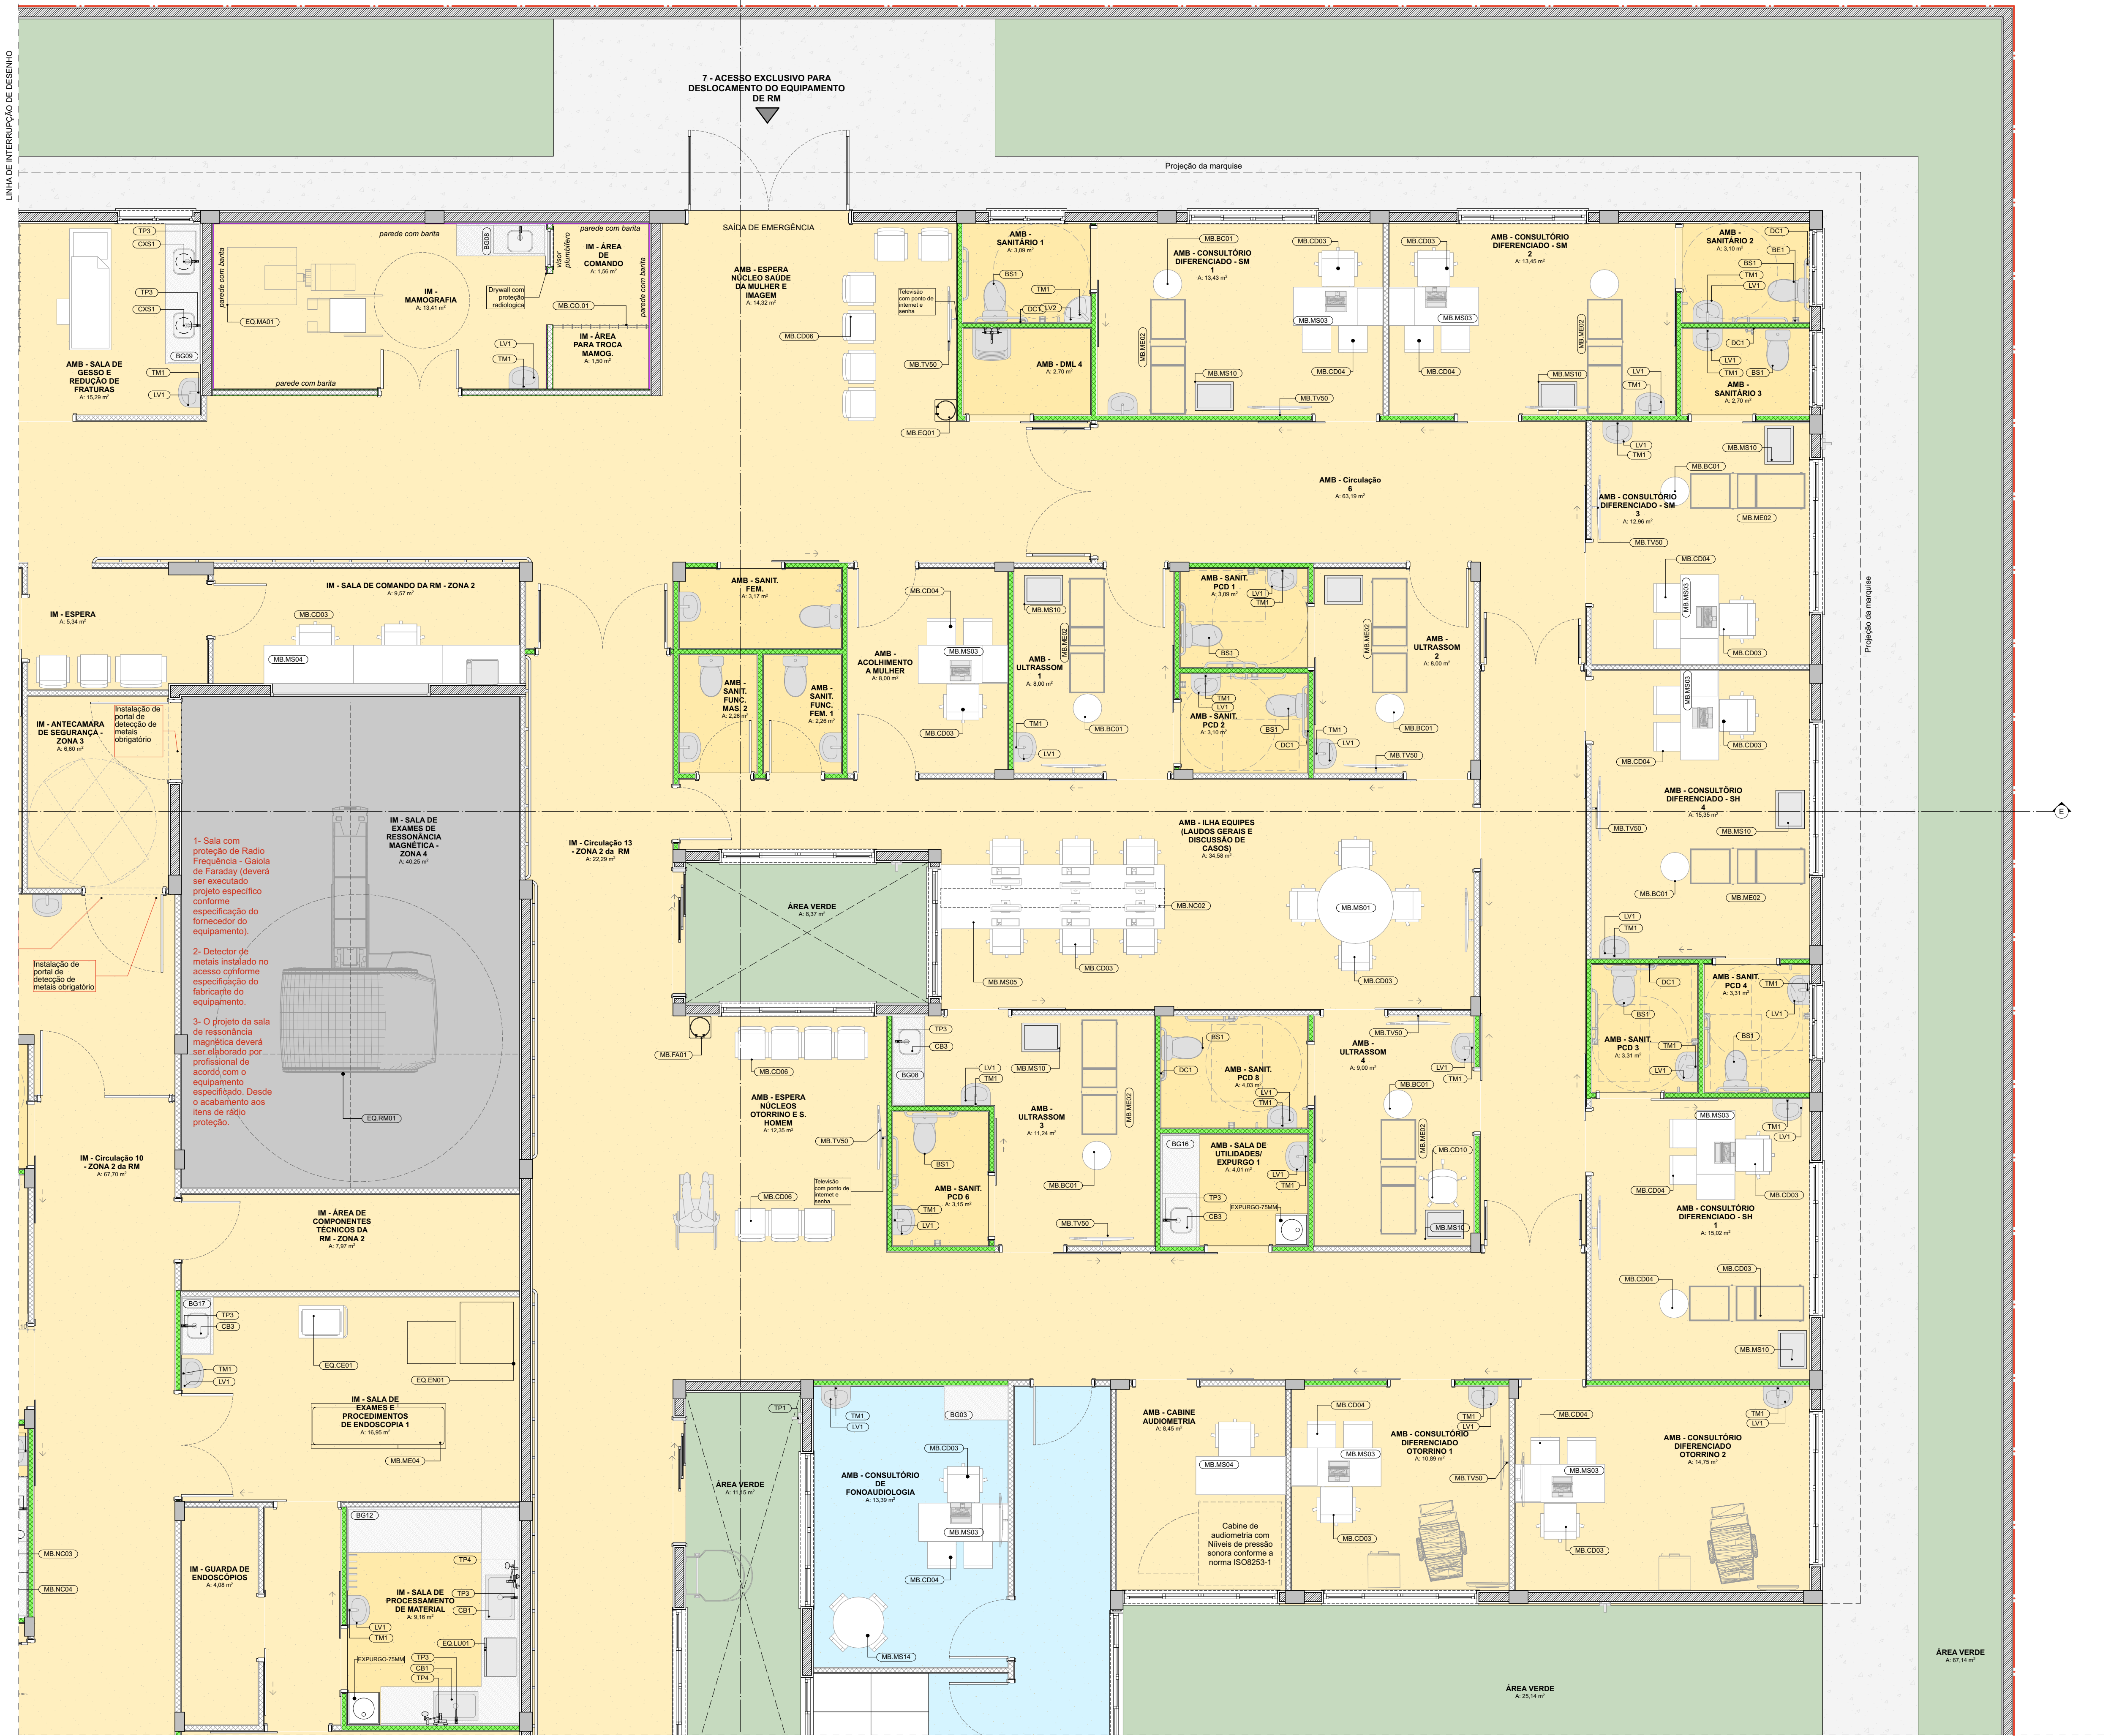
LINHA DE INTERRUPÇÃO DE DESENHO

7 - ACESSO EXCLUSIVO PARA DESLOCAMENTO DO EQUIPAMENTO DE RM

Projeção da marquise

SAÍDA DE EMERGÊNCIA

AMB - SALA DE GESSO E REDUÇÃO DE FRATURAS
A: 15,29 m²

IM - MAMOGRAFIA
A: 13,41 m²

IM - ÁREA DE COMANDO
A: 1,56 m²

IM - ÁREA PARA TROCA MAMOG.
A: 1,50 m²

parede com barita

Drywall com proteção radiologica

visor plumbífero

AMB - ESPERA NÚCLEO SAÚDE DA MULHER E IMAGEM
A: 14,32 m²

Televisão com ponto de internet e senha

AMB - SANITÁRIO 1
A: 3,09 m²

AMB - DML 4
A: 2,70 m²

AMB - CONSULTÓRIO DIFERENCIADO - SM 1
A: 13,43 m²

AMB - CONSULTÓRIO DIFERENCIADO - SM 2
A: 13,45 m²

AMB - SANITÁRIO 2
A: 3,10 m²

AMB - SANITÁRIO 3
A: 2,70 m²

AMB - Circulação 6
A: 63,19 m²

AMB - CONSULTÓRIO DIFERENCIADO - SM 3
A: 12,96 m²

IM - ESPERA
A: 5,34 m²

IM - SALA DE COMANDO DA RM - ZONA 2
A: 9,57 m²

AMB - SANIT. FEM.
A: 3,17 m²

AMB - SANIT. FUNC. MAS. 2
A: 2,26 m²

AMB - SANIT. FUNC. FEM. 1
A: 2,26 m²

AMB - ACOLHIMENTO A MULHER
A: 8,00 m²

AMB - ULTRASSOM 1
A: 8,00 m²

AMB - SANIT. PCD 1
A: 3,09 m²

AMB - SANIT. PCD 2
A: 3,10 m²

AMB - ULTRASSOM 2
A: 8,00 m²

IM - ANTECAMARA DE SEGURANÇA - ZONA 3
A: 6,60 m²

Instalação de portal de detecção de metais obrigatório

IM - SALA DE EXAMES DE RESSONÂNCIA MAGNÉTICA - ZONA 4
A: 40,25 m²

1- Sala com proteção de Radio Frequência - Gaiola de Faraday (deverá ser executado projeto específico conforme especificação do fornecedor do equipamento).

2- Detector de metais instalado no acesso conforme especificação do fabricante do equipamento.

3- O projeto da sala de ressonância magnética deverá ser elaborado por profissional de acordo com o equipamento especificado. Desde o acabamento aos itens de rádio proteção.

IM - Circulação 13 - ZONA 2 da RM
A: 22,29 m²

ÁREA VERDE
A: 8,37 m²

AMB - ILHA EQUIPES (LAUDOS GERAIS E DISCUSSÃO DE CASOS)
A: 34,58 m²

AMB - CONSULTÓRIO DIFERENCIADO - SH 4
A: 15,35 m²

AMB - SANIT. PCD 4
A: 3,31 m²

AMB - SANIT. PCD 3
A: 3,31 m²

IM - Circulação 10 - ZONA 2 da RM
A: 67,70 m²

AMB - ESPERA NÚCLEOS OTORRINO E S. HOMEM
A: 12,35 m²

AMB - SANIT. PCD 6
A: 3,15 m²

AMB - ULTRASSOM 3
A: 11,24 m²

AMB - SANIT. PCD 8
A: 4,03 m²

AMB - SALA DE UTILIDADES/ EXPURGO 1
A: 4,01 m²

AMB - ULTRASSOM 4
A: 9,00 m²

AMB - CONSULTÓRIO DIFERENCIADO - SH 1
A: 15,02 m²

IM - ÁREA DE COMPONENTES TÉCNICOS DA RM - ZONA 2
A: 7,97 m²

IM - SALA DE EXAMES E PROCEDIMENTOS DE ENDOSCOPIA 1
A: 16,95 m²

IM - GUARDA DE ENDOSCÓPIOS
A: 4,08 m²

IM - SALA DE PROCESSAMENTO DE MATERIAL
A: 9,16 m²

ÁREA VERDE
A: 11,15 m²

AMB - CONSULTÓRIO DE FONOAUDIOLOGIA
A: 13,39 m²

AMB - CABINE AUDIOMETRIA
A: 8,45 m²

Cabine de audiometria com Níveis de pressão sonora conforme a norma ISO8253-1

AMB - CONSULTÓRIO DIFERENCIADO OTORRINO 1
A: 10,89 m²

AMB - CONSULTÓRIO DIFERENCIADO OTORRINO 2
A: 14,75 m²

ÁREA VERDE
A: 25,14 m²

ÁREA VERDE
A: 67,14 m²

E

TP3 CXS1 TP3 CXS1 BG09 TM1 LV1 EQ.MA01 BG08 MB.CO.01 LV1 TM1 MB.CD06 MB.TV50 MB.EQ01 BS1 TM1 DC1 LV2 MB.BC01 MB.ME02 MB.MS10 MB.TV50 MB.CD03 MB.MS03 MB.CD04 MB.CD03 MB.MS03 MB.CD04 MB.ME02 MB.MS10 LV1 TM1 DC1 BE1 BS1 TM1 LV1 DC1 LV1 TM1 BS1 LV1 TM1 MB.MS10 MB.BC01 MB.ME02 MB.TV50 MB.CD04 MB.MS03 MB.CD03 MB.CD03 MB.MS04 MB.CD04 MB.MS03 MB.CD03 MB.MS10 MB.ME02 TM1 LV1 MB.BC01 LV1 TM1 BS1 TM1 LV1 BS1 DC1 TM1 LV1 MB.ME02 MB.BC01 MB.TV50 MB.CD04 MB.CD03 MB.TV50 MB.MS10 MB.NC02 MB.MS01 MB.MS05 MB.CD03 MB.CD03 MB.BC01 MB.ME02 LV1 TM1 DC1 TM1 LV1 BS1 TM1 LV1 EQ.RM01 MB.FA01 MB.CD06 TP3 CB3 BG08 LV1 TM1 MB.MS10 MB.ME02 BS1 DC1 LV1 TM1 MB.TV50 MB.BC01 LV1 TM1 MB.ME02 MB.CD10 BG16 TP3 CB3 EXPURGO-75MM MB.MS10 MB.TV50 MB.CD06 BS1 TM1 LV1 MB.BC01 MB.TV50 MB.MS03 TM1 LV1 MB.CD04 MB.CD03 MB.CD04 MB.CD03 MB.MS10 BG17 TP3 CB3 TM1 LV1 EQ.CE01 EQ.EN01 MB.ME04 MB.NC03 MB.NC04 BG12 TP4 TP3 CB1 LV1 TM1 EQ.LU01 EXPURGO-75MM TP3 CB1 TP4 TP1 TM1 LV1 BG03 MB.CD03 MB.MS03 MB.CD04 MB.MS14 MB.MS04 MB.CD04 MB.MS03 MB.CD03 TM1 LV1 MB.TV50 MB.CD04 MB.MS03 MB.CD03 TM1 LV1